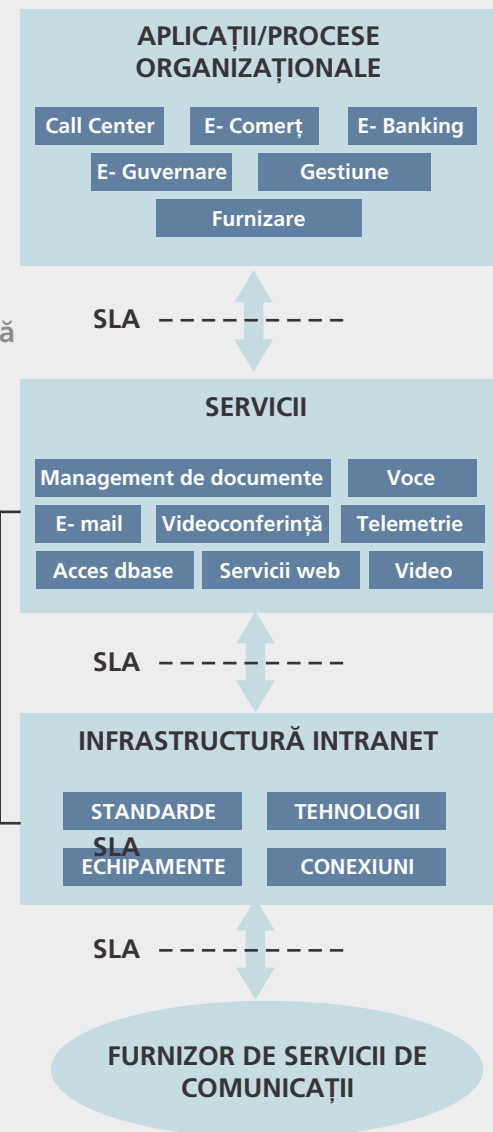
APLICAȚII/PROCESE ORGANIZAȚIONALE

Call Center
E- Comerț
E- Banking
E- Guvernare
Gestiune
Furnizare

ă

SLA

SERVICII

Management de documente
Voce
E- mail
Videoconferință
Telemetrie
Acces dbase
Servicii web
Video

SLA

INFRASTRUCTURĂ INTRANET

STANDARDE
TEHNOLOGII
SLA
ECHIPAMENTE
CONEXIUNI

SLA

FURNIZOR DE SERVICII DE COMUNICAȚII